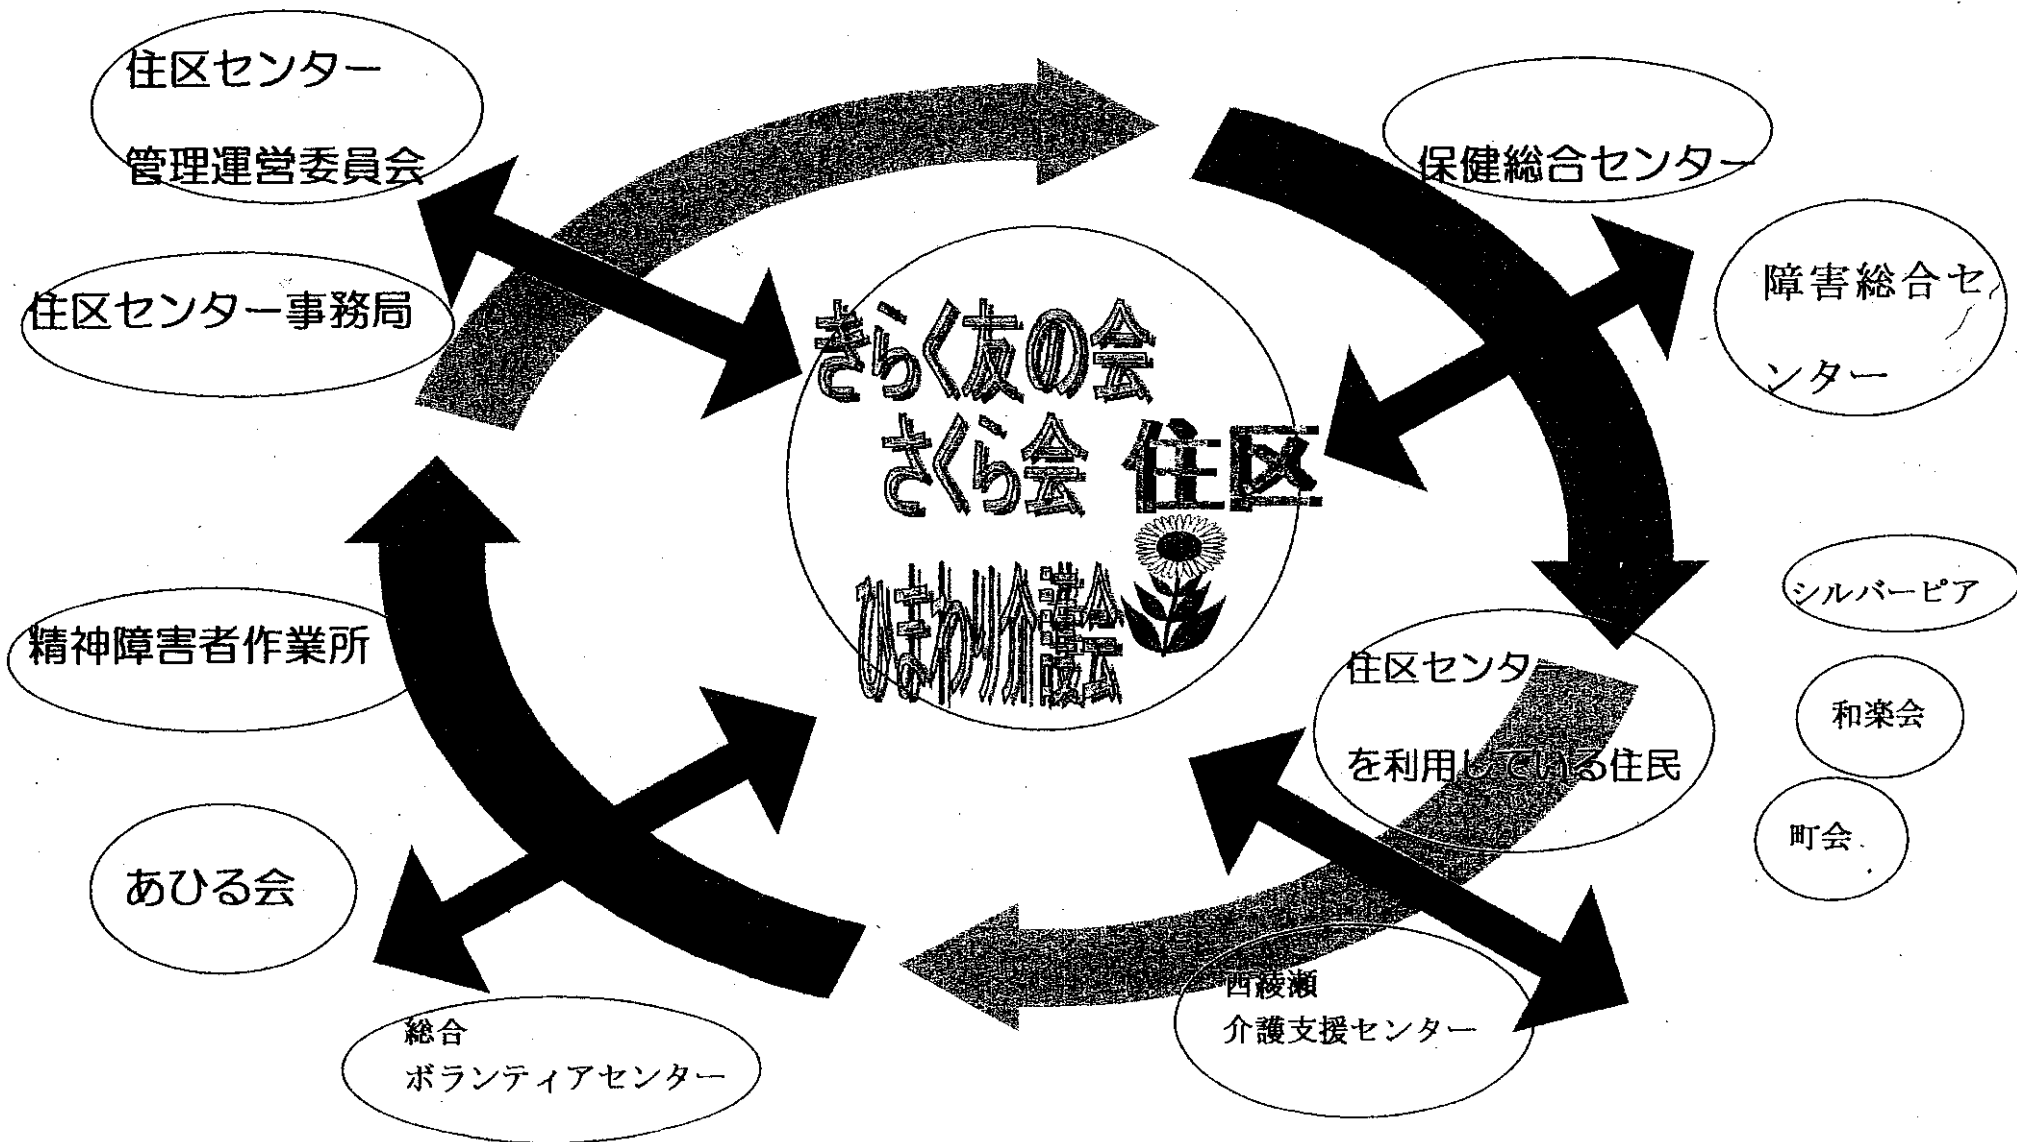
住区センター
管理運営委員会

住区センター事務局

保健総合センター

障害総合センター

きらく友の会
さくら会 住区
ひまわり介護会

シルバーピア

精神障害者作業所

住区センター
を利用している住民

和楽会

町会

あひる会

総合
ボランティアセンター

西綾瀬
介護支援センター